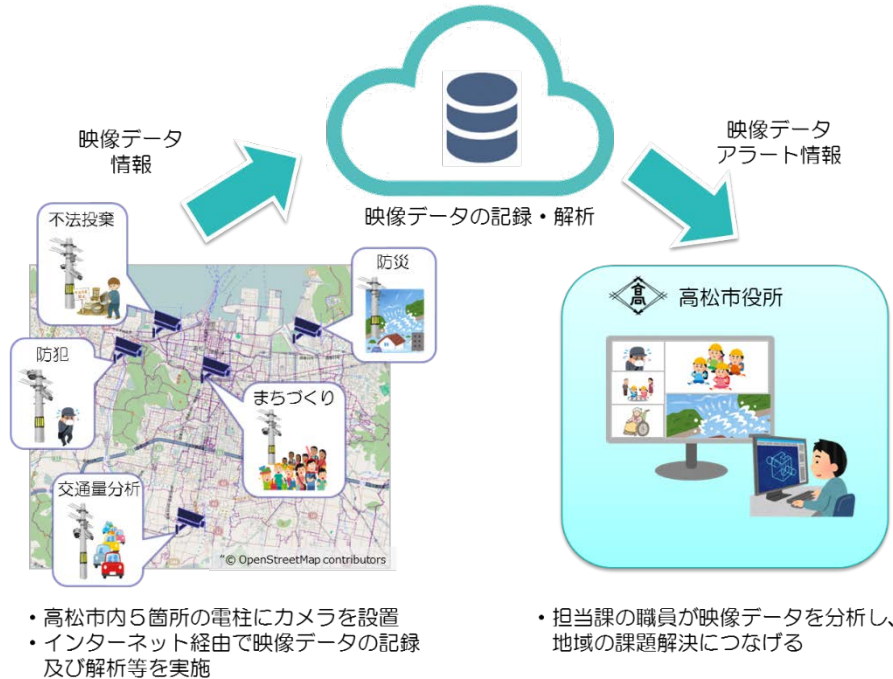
映像データ
情報

映像データの記録・解析

映像データ
アラート情報

不法投棄

防災

防犯

まちづくり

交通量分析

© OpenStreetMap contributors

高

高松市役所

・高松市内５箇所の電柱にカメラを設置
・インターネット経由で映像データの記録及び解析等を実施

・担当課の職員が映像データを分析し、地域の課題解決につなげる